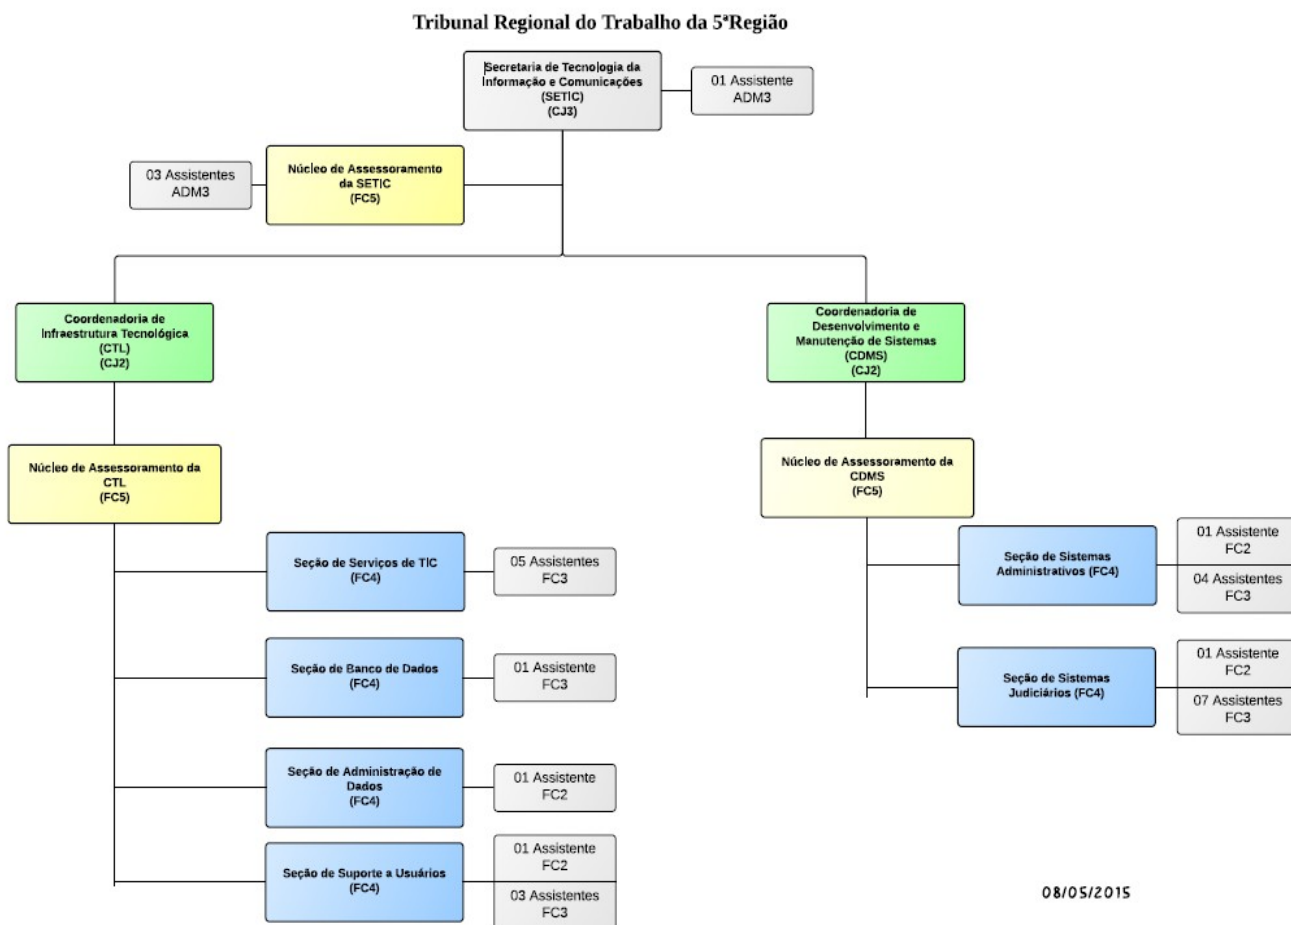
Tribunal Regional do Trabalho da 5ªRegião

Secretaria de Tecnologia da Informação e Comunicações (SETIC) (CJ3)

01 Assistente ADM3

03 Assistentes ADM3

Núcleo de Assessoramento da SETIC (FC5)

Coordenadoria de Infraestrutura Tecnológica (CTL) (CJ2)

Coordenadoria de Desenvolvimento e Manutenção de Sistemas (CDMS) (CJ2)

Núcleo de Assessoramento da CTL (FC5)

Núcleo de Assessoramento da CDMS (FC5)

Seção de Serviços de TIC (FC4)

05 Assistentes FC3

Seção de Banco de Dados (FC4)

01 Assistente FC3

Seção de Administração de Dados (FC4)

01 Assistente FC2

Seção de Suporte a Usuários (FC4)

01 Assistente FC2

03 Assistentes FC3

Seção de Sistemas Administrativos (FC4)

01 Assistente FC2

04 Assistentes FC3

Seção de Sistemas Judiciários (FC4)

01 Assistente FC2

07 Assistentes FC3

08/05/2015